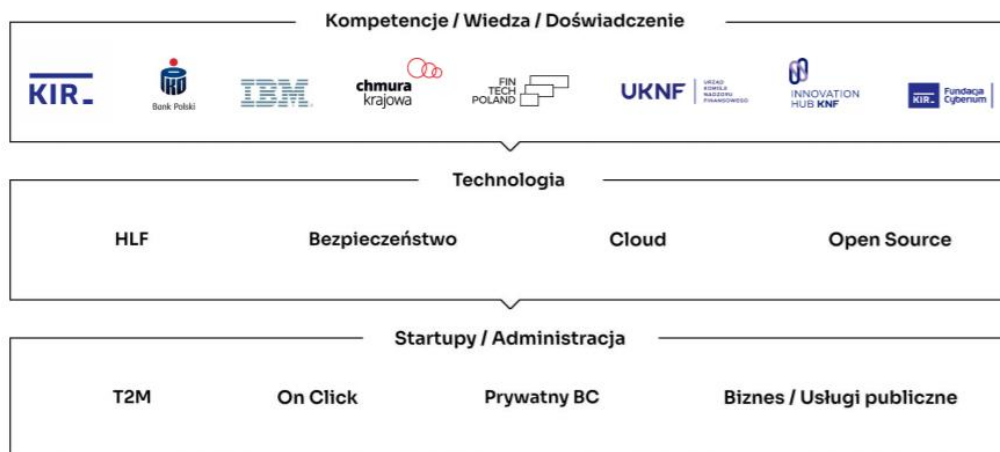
Kompetencje / Wiedza / Doświadczenie

KIR

Bank Polski

IBM

chmura krajowa

FIN TECH POLAND

UKNF URZĄD KOMISJI NADZORU FINANSOWEGO

INNOVATION HUB KNF

KIR Fundacja Cyberium

Technologia

HLF

Bezpieczeństwo

Cloud

Open Source

Startupy / Administracja

T2M

On Click

Prywatny BC

Biznes / Usługi publiczne